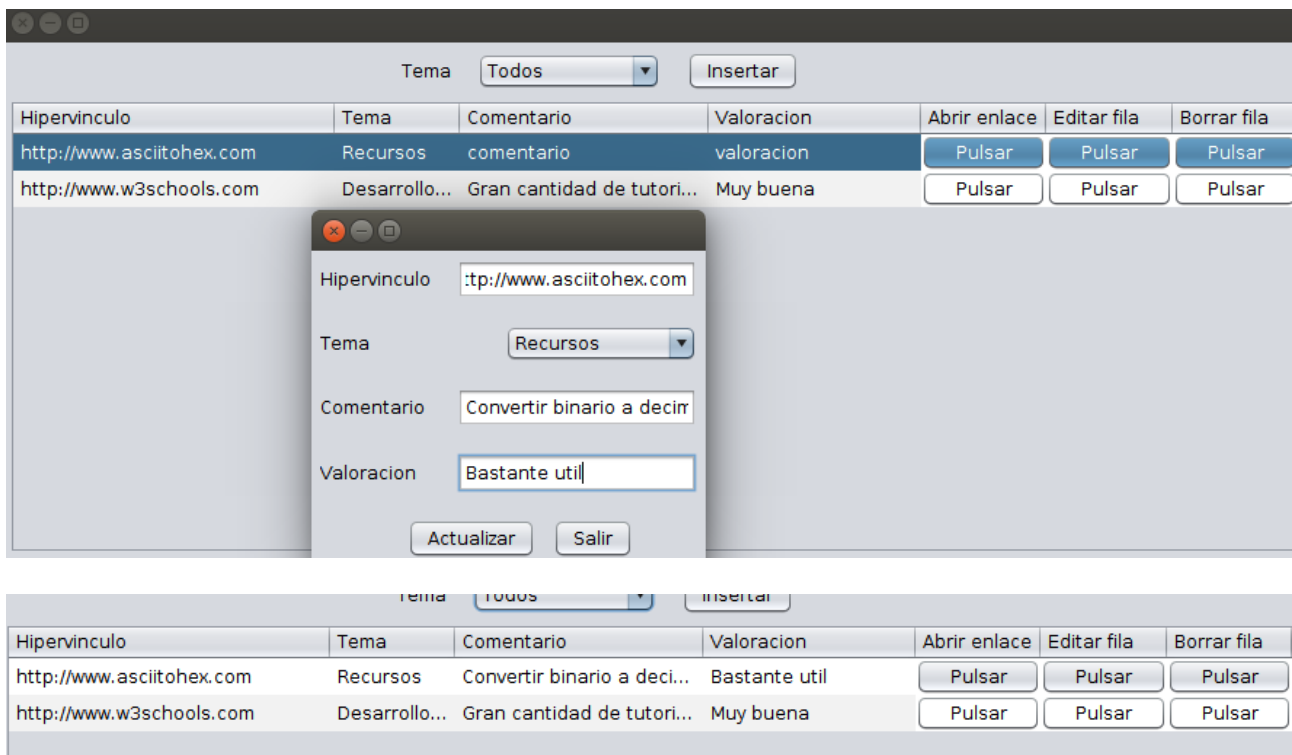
Tema Todos Insertar

| Hipervinculo | Tema | Comentario | Valoracion | Abrir enlace | Editar fila | Borrar fila |
|---|---|---|---|---|---|---|
| http://www.asciitohex.com | Recursos | comentario | valoracion | Pulsar | Pulsar | Pulsar |
| http://www.w3schools.com | Desarrollo... | Gran cantidad de tutori... | Muy buena | Pulsar | Pulsar | Pulsar |

Hipervinculo :tp://www.asciitohex.com

Tema Recursos

Comentario Convertir binario a decim

Valoracion Bastante util

Actualizar Salir

Tema Todos Insertar

| Hipervinculo | Tema | Comentario | Valoracion | Abrir enlace | Editar fila | Borrar fila |
|---|---|---|---|---|---|---|
| http://www.asciitohex.com | Recursos | Convertir binario a deci... | Bastante util | Pulsar | Pulsar | Pulsar |
| http://www.w3schools.com | Desarrollo... | Gran cantidad de tutori... | Muy buena | Pulsar | Pulsar | Pulsar |